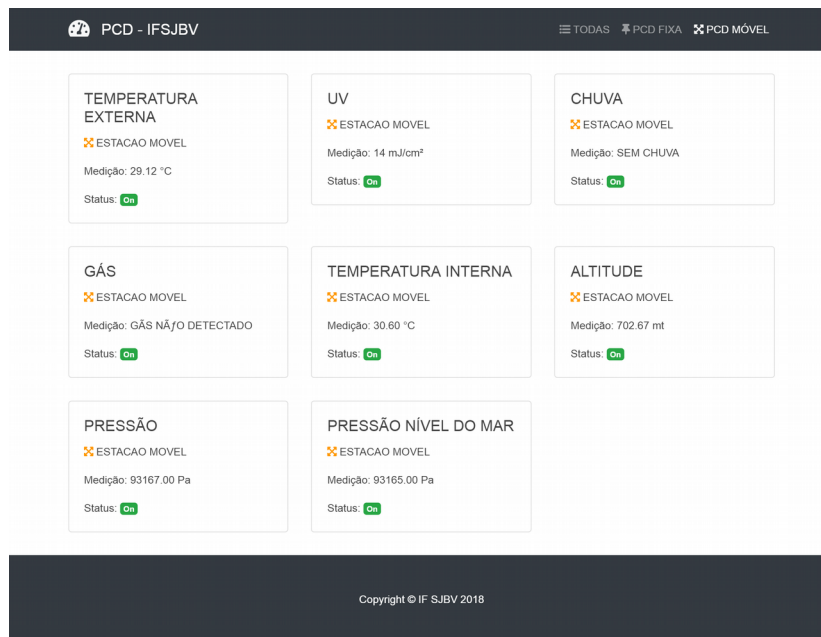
PCD - IFSJBV

TODAS PCD FIXA PCD MÓVEL

TEMPERATURA EXTERNA
ESTACAO MOVEL
Medição: 29.12 °C
Status: On

UV
ESTACAO MOVEL
Medição: 14 mJ/cm²
Status: On

CHUVA
ESTACAO MOVEL
Medição: SEM CHUVA
Status: On

GÁS
ESTACAO MOVEL
Medição: GÃS NÃƒO DETECTADO
Status: On

TEMPERATURA INTERNA
ESTACAO MOVEL
Medição: 30.60 °C
Status: On

ALTITUDE
ESTACAO MOVEL
Medição: 702.67 mt
Status: On

PRESSÃO
ESTACAO MOVEL
Medição: 93167.00 Pa
Status: On

PRESSÃO NÍVEL DO MAR
ESTACAO MOVEL
Medição: 93165.00 Pa
Status: On

Copyright © IF SJBV 2018